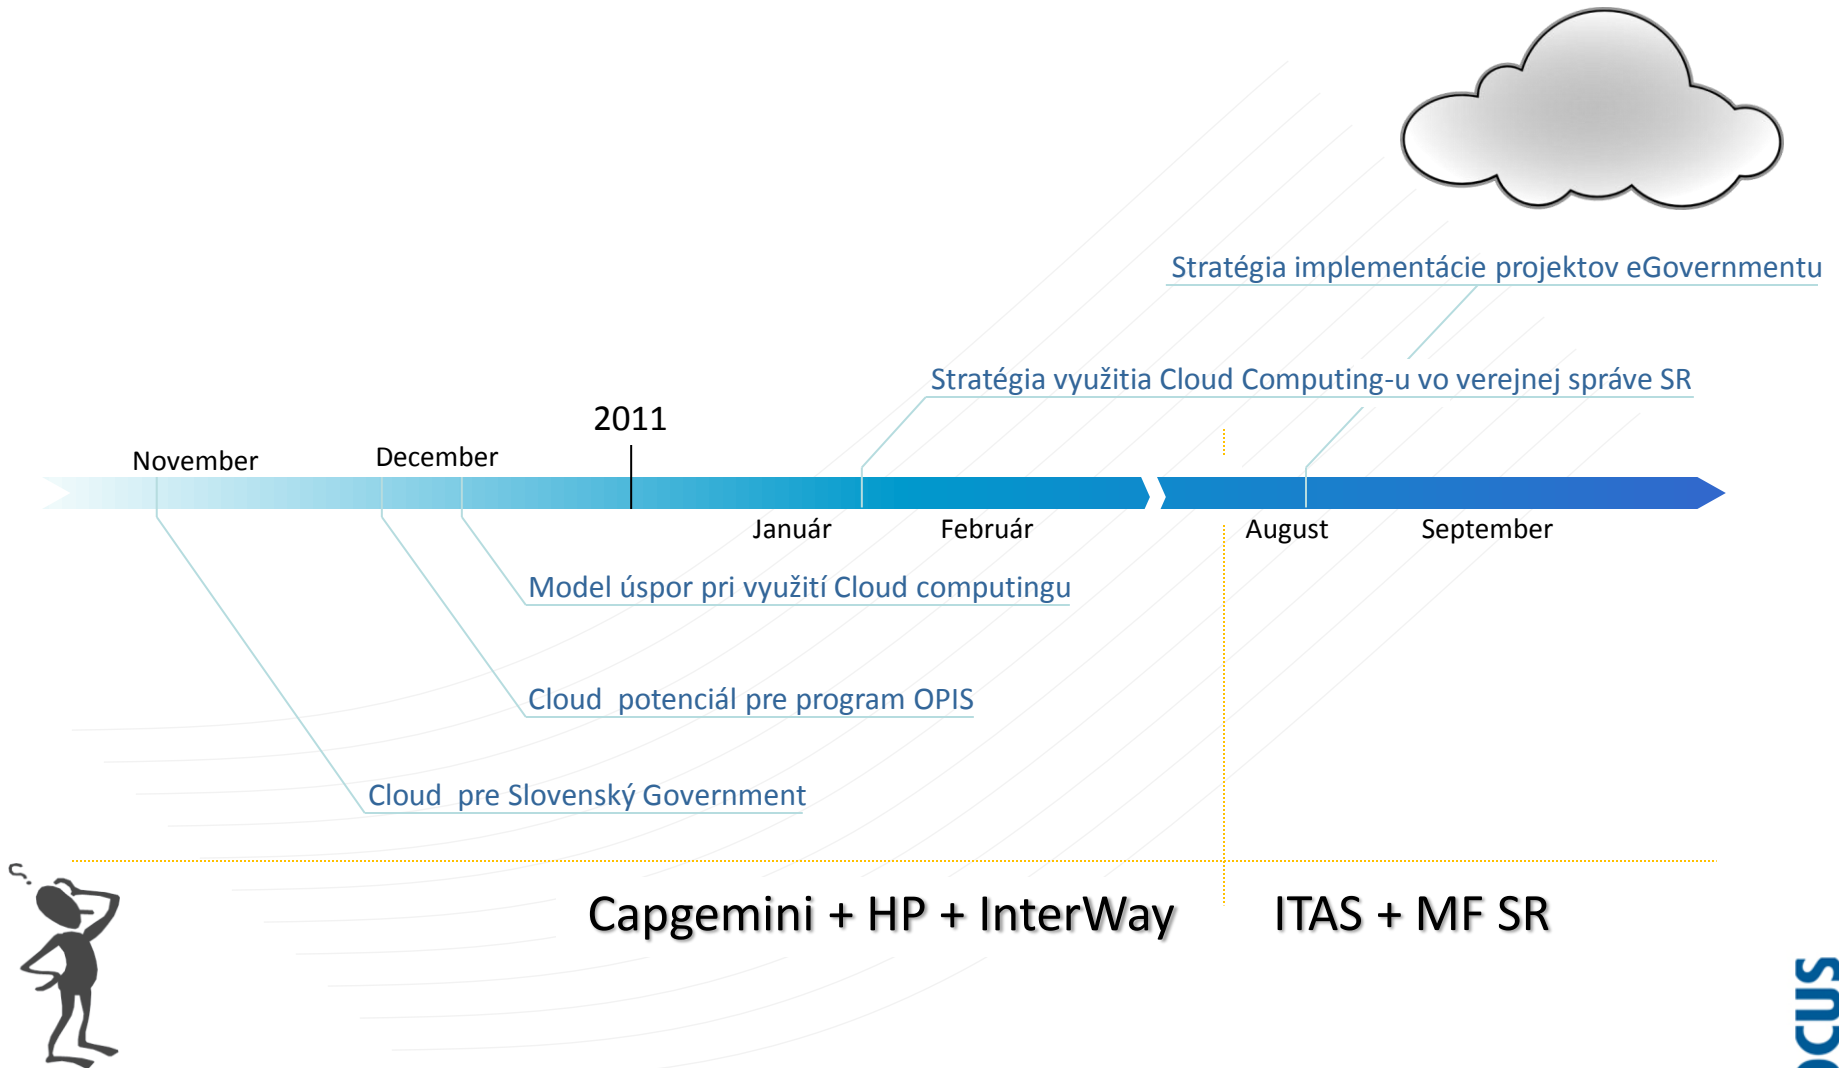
Stratégia implementácie projektov eGovernmentu

Stratégia využitia Cloud Computing-u vo verejnej správe SR

2011

November

December

Január

Február

August

September

Model úspor pri využití Cloud computingu

Cloud potenciál pre program OPIS

Cloud pre Slovenský Government

Capgemini + HP + InterWay

ITAS + MF SR

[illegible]CUS